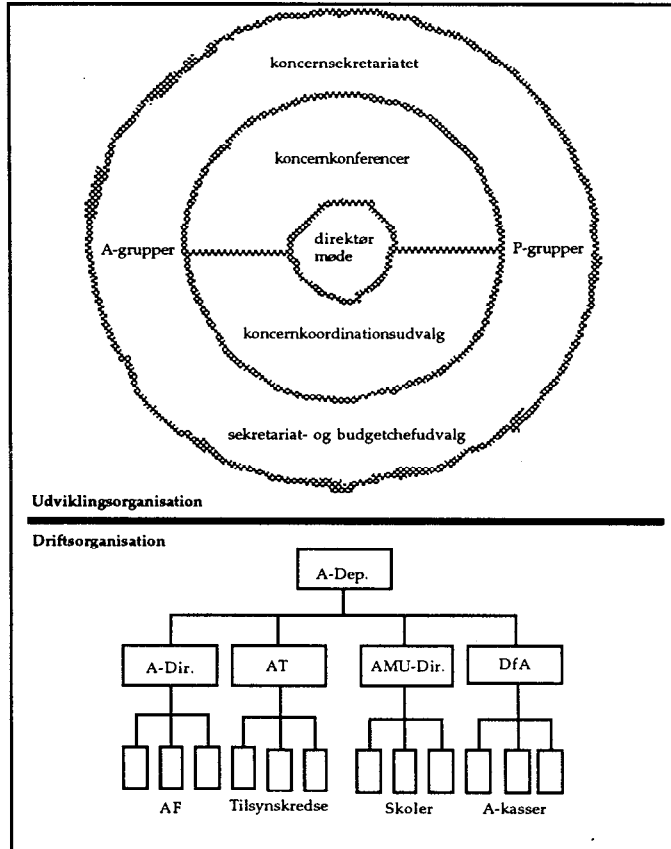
koncernsekretariatet

koncernkonferencer

A-grupper

direktør møde

P-grupper

koncernkoordinationsudvalg

sekretariat- og budgetchefudvalg

Udviklingsorganisation

Driftsorganisation

A-Dep.

A-Dir.

AT

AMU-Dir.

DfA

AF

Tilsynskredse

Skoler

A-kasser